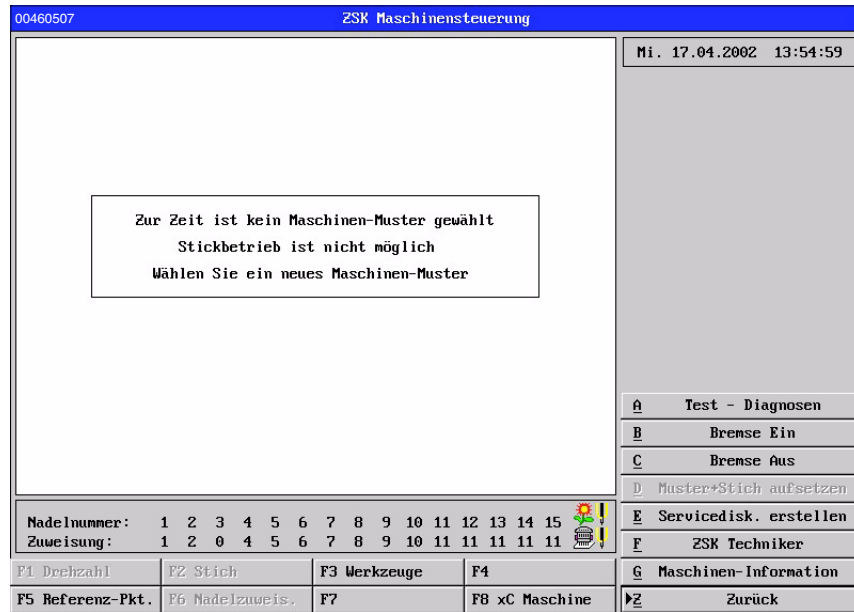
00460507

ZSK Maschinensteuerung

Mi. 17.04.2002 13:54:59

Zur Zeit ist kein Maschinen-Muster gewählt
Stickbetrieb ist nicht möglich
Wählen Sie ein neues Maschinen-Muster

| A | Test - Diagnosen |
|---|---|
| B | Bremse Ein |
| C | Bremse Aus |
| D | Muster+Stich aufsetzen |
| E | Servicedisk. erstellen |
| F | ZSK Techniker |
| G | Maschinen-Information |
| Z | Zurück |

| Nadelnummer: | 1 | 2 | 3 | 4 | 5 | 6 | 7 | 8 | 9 | 10 | 11 | 12 | 13 | 14 | 15 |
|---|---|---|---|---|---|---|---|---|---|---|---|---|---|---|---|
| Zuweisung: | 1 | 2 | 0 | 4 | 5 | 6 | 7 | 8 | 9 | 10 | 11 | 11 | 11 | 11 | 11 |

| F1 Drehzahl | F2 Stich | F3 Werkzeuge | F4 |
|---|---|---|---|
| F5 Referenz-Pkt. | F6 Nadelzuweis. | F7 | F8 xC Maschine |